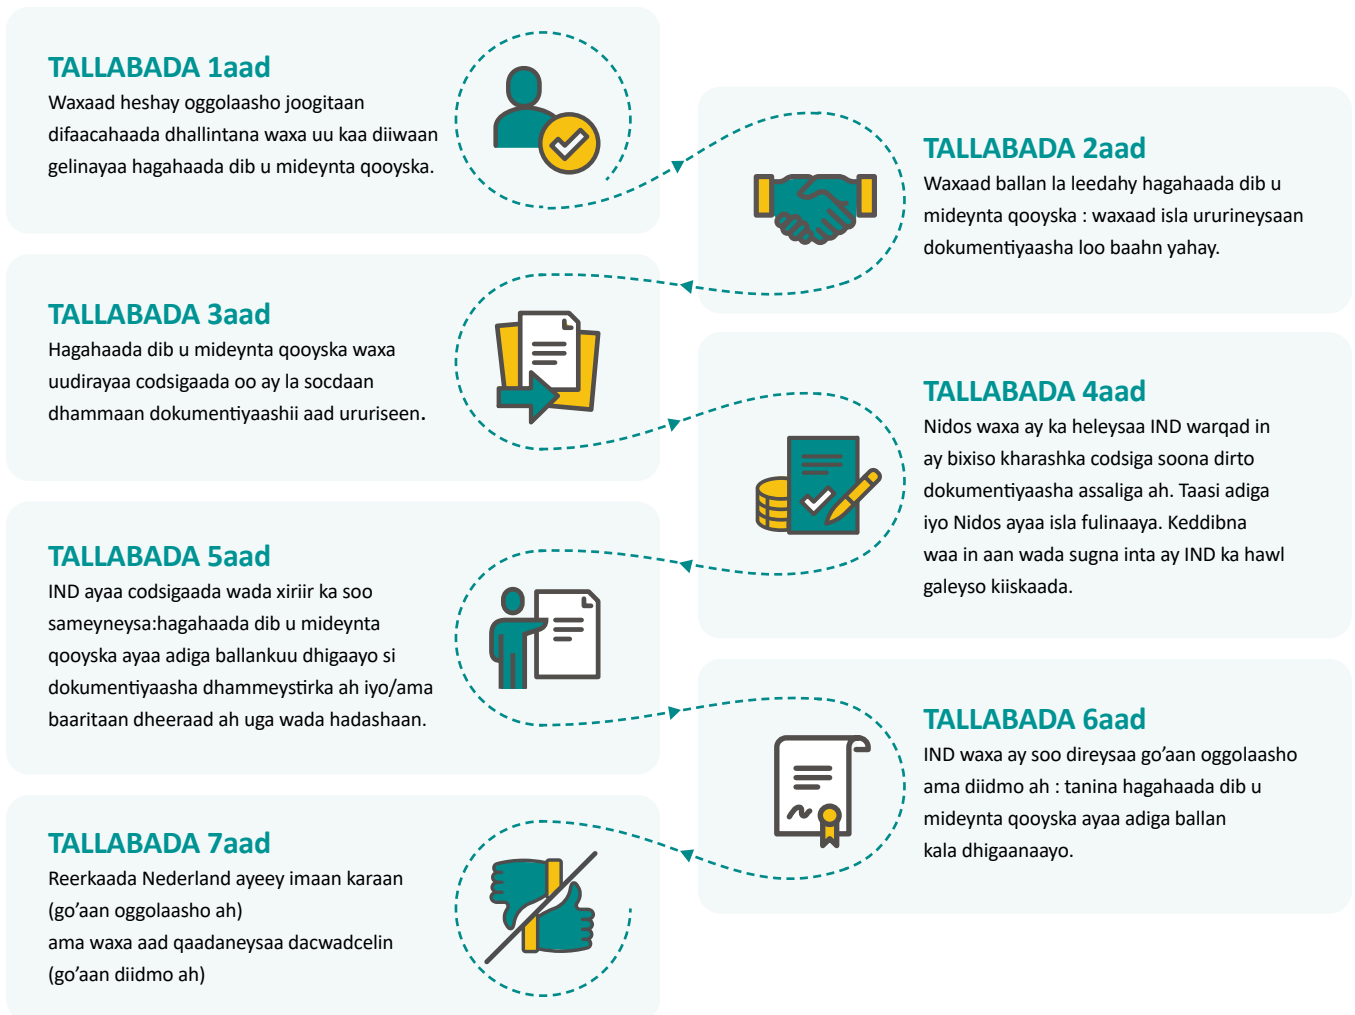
TALLABADA 1aad
Waxaad heshay oggolaasho joogitaan difaacahaada dhallintana waxa uu kaa diiwaan gelinayaa hagahaada dib u mideynta qooyska.

TALLABADA 2aad
Waxaad ballan la leedahy hagahaada dib u mideynta qooyska : waxaad isla ururineysaan dokumentiyaasha loo baahn yahay.

TALLABADA 3aad
Hagahaada dib u mideynta qooyska waxa uudirayaa codsigaada oo ay la socdaan dhammaan dokumentiyaashii aad ururiseen.

TALLABADA 4aad
Nidos waxa ay ka heleysaa IND warqad in ay bixiso kharashka codsiga soona dirto dokumentiyaasha assaliga ah. Taasi adiga iyo Nidos ayaa isla fulinaaya. Keddibna waa in aan wada sugna inta ay IND ka hawl galeyso kiiskaada.

TALLABADA 5aad
IND ayaa codsigaada wada xiriir ka soo sameyneysa:hagahaada dib u mideynta qooyska ayaa adiga ballankuu dhigaayo si dokumentiyaasha dhammeystirka ah iyo/ama baaritaan dheeraad ah uga wada hadashaan.

TALLABADA 6aad
IND waxa ay soo direysaa go'aan oggolaasho ama diidmo ah : tanina hagahaada dib u mideynta qooyska ayaa adiga ballan kala dhigaanaayo.

TALLABADA 7aad
Reerkaada Nederland ayeey imaan karaan (go'aan oggolaasho ah)
ama waxa aad qaadaneysaa dacwadcelin (go'aan diidmo ah)